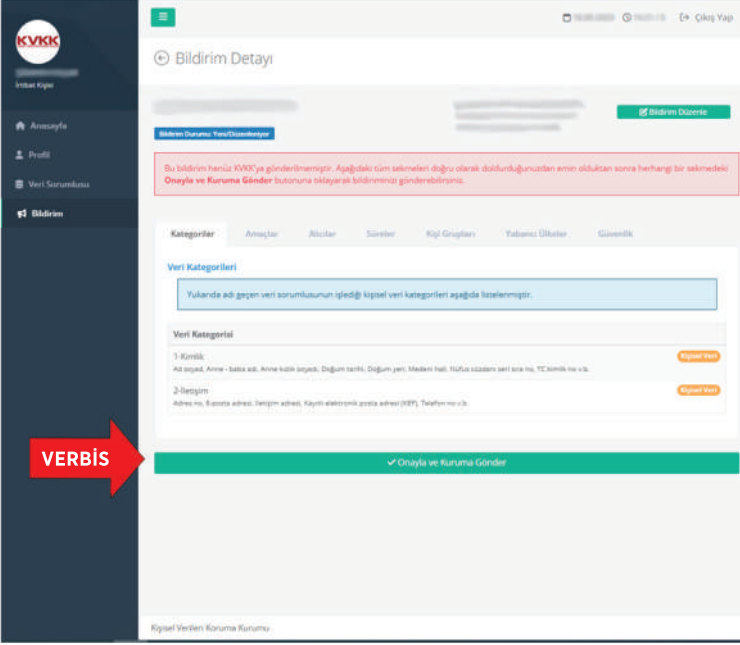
KVKK

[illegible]
İrtibat Kişisi

Anasayfa
Profil
Veri Sorumlusu
Bildirim

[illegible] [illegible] Çıkış Yap

Bildirim Detayı

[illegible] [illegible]

Bildirim Düzenle

Bildirim Durumu: Veri Düzenleniyor

Bu bildirim henüz KVKK'ya gönderilmemiştir. Aşağıdaki tüm sekmeleri doğru olarak doldurduğunuzdan emin olduktan sonra herhangi bir sekmedeki Onayla ve Kuruma Gönder butonuna tıklayarak bildiriminizi gönderebilirsiniz.

Kategoriler | Amaçlar | Alıcılar | Süreler | Kişi Grupları | Yabancı Ülkeler | Güvenlik

Veri Kategorileri

Yukarıda adı geçen veri sorumlusunun işlediği kişisel veri kategorileri aşağıda listelenmiştir.

Veri Kategorisi

1-Kimlik
Kişisel Veri
Ad soyad, Anne - baba adı, Anne kızlık soyadı, Doğum tarihi, Doğum yeri, Medeni hali, Nüfus cüzdanı seri sıra no, TC kimlik no v.b.

2-İletişim
Kişisel Veri
Adres no, E-posta adresi, İletişim adresi, Kayıtlı elektronik posta adresi (KEP), Telefon no v.b.

VERBİS

✓ Onayla ve Kuruma Gönder

Kişisel Verileri Koruma Kurumu